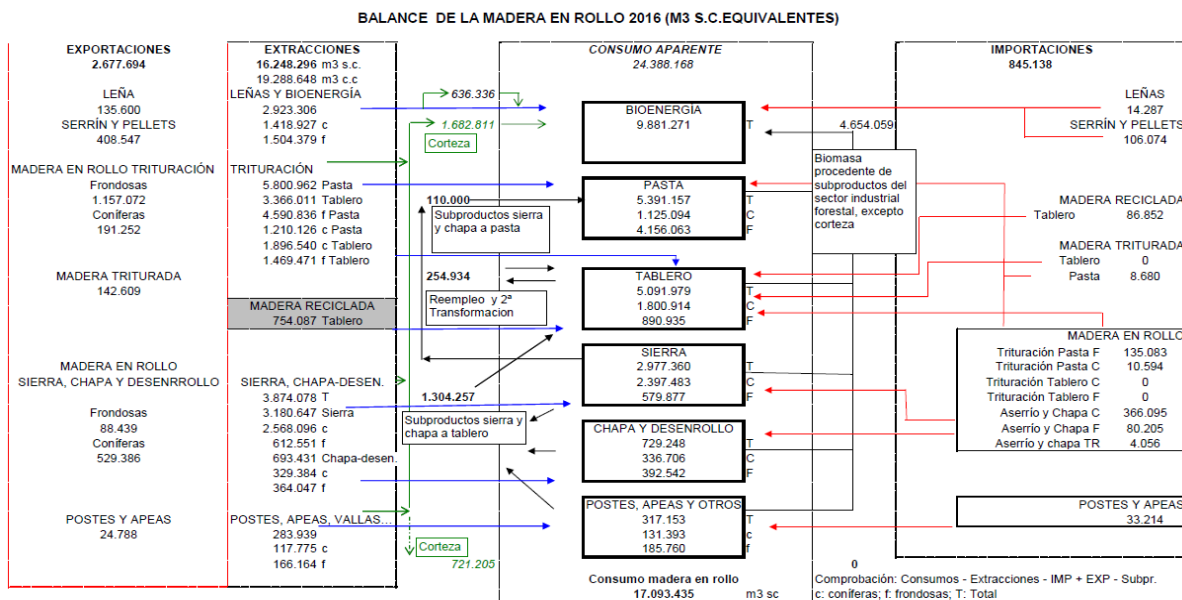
BALANCE DE LA MADERA EN ROLLO 2016 (M3 S.C.EQUIVALENTES)

EXPORTACIONES
2.677.694

LEÑA
135.600
SERRÍN Y PELLETS
408.547

MADERA EN ROLLO TRITURACIÓN
Frondosas
1.157.072
Coníferas
191.252

MADERA TRITURADA
142.609

MADERA EN ROLLO
SIERRA, CHAPA Y DESENRROLLO

Frondosas
88.439
Coníferas
529.386

POSTES Y APEAS
24.788

EXTRACCIONES
16.248.296 m3 s.c.
19.288.648 m3 c.c
LEÑAS Y BIOENERGÍA
2.923.306
1.418.927 c
1.504.379 f

TRITURACIÓN
5.800.962 Pasta
3.366.011 Tablero
4.590.836 f Pasta
1.210.126 c Pasta
1.896.540 c Tablero
1.469.471 f Tablero

MADERA RECICLADA
754.087 Tablero

SIERRA, CHAPA-DESEN.
3.874.078 T
3.180.647 Sierra
2.568.096 c
612.551 f
693.431 Chapa-desen.
329.384 c
364.047 f

POSTES, APEAS, VALLAS...
283.939
117.775 c
166.164 f

636.336
1.682.811
Corteza

110.000
Subproductos sierra y chapa a pasta

254.934
Reempleo y 2ª Transformacion

1.304.257
Subproductos sierra y chapa a tablero

Corteza
721.205

CONSUMO APARENTE
24.388.168

BIOENERGÍA
9.881.271 T

PASTA
5.391.157 T
1.125.094 C
4.156.063 F

TABLERO
5.091.979 T
1.800.914 C
890.935 F

SIERRA
2.977.360 T
2.397.483 C
579.877 F

CHAPA Y DESENROLLO
729.248 T
336.706 C
392.542 F

POSTES, APEAS Y OTROS
317.153 T
131.393 c
185.760 f

Consumo madera en rollo
17.093.435 m3 sc

4.654.059

Biomasa procedente de subproductos del sector industrial forestal, excepto corteza

0
Comprobación: Consumos - Extracciones - IMP + EXP - Subpr.
c: coníferas; f: frondosas; T: Total

IMPORTACIONES
845.138

LEÑAS
14.287
SERRÍN Y PELLETS
106.074

MADERA RECICLADA
Tablero 86.852

MADERA TRITURADA
Tablero 0
Pasta 8.680

MADERA EN ROLLO
Trituración Pasta F 135.083
Trituración Pasta C 10.594
Trituración Tablero C 0
Trituración Tablero F 0
Aserrío y Chapa C 366.095
Aserrío y Chapa F 80.205
Aserrío y chapa TR 4.056

POSTES Y APEAS
33.214